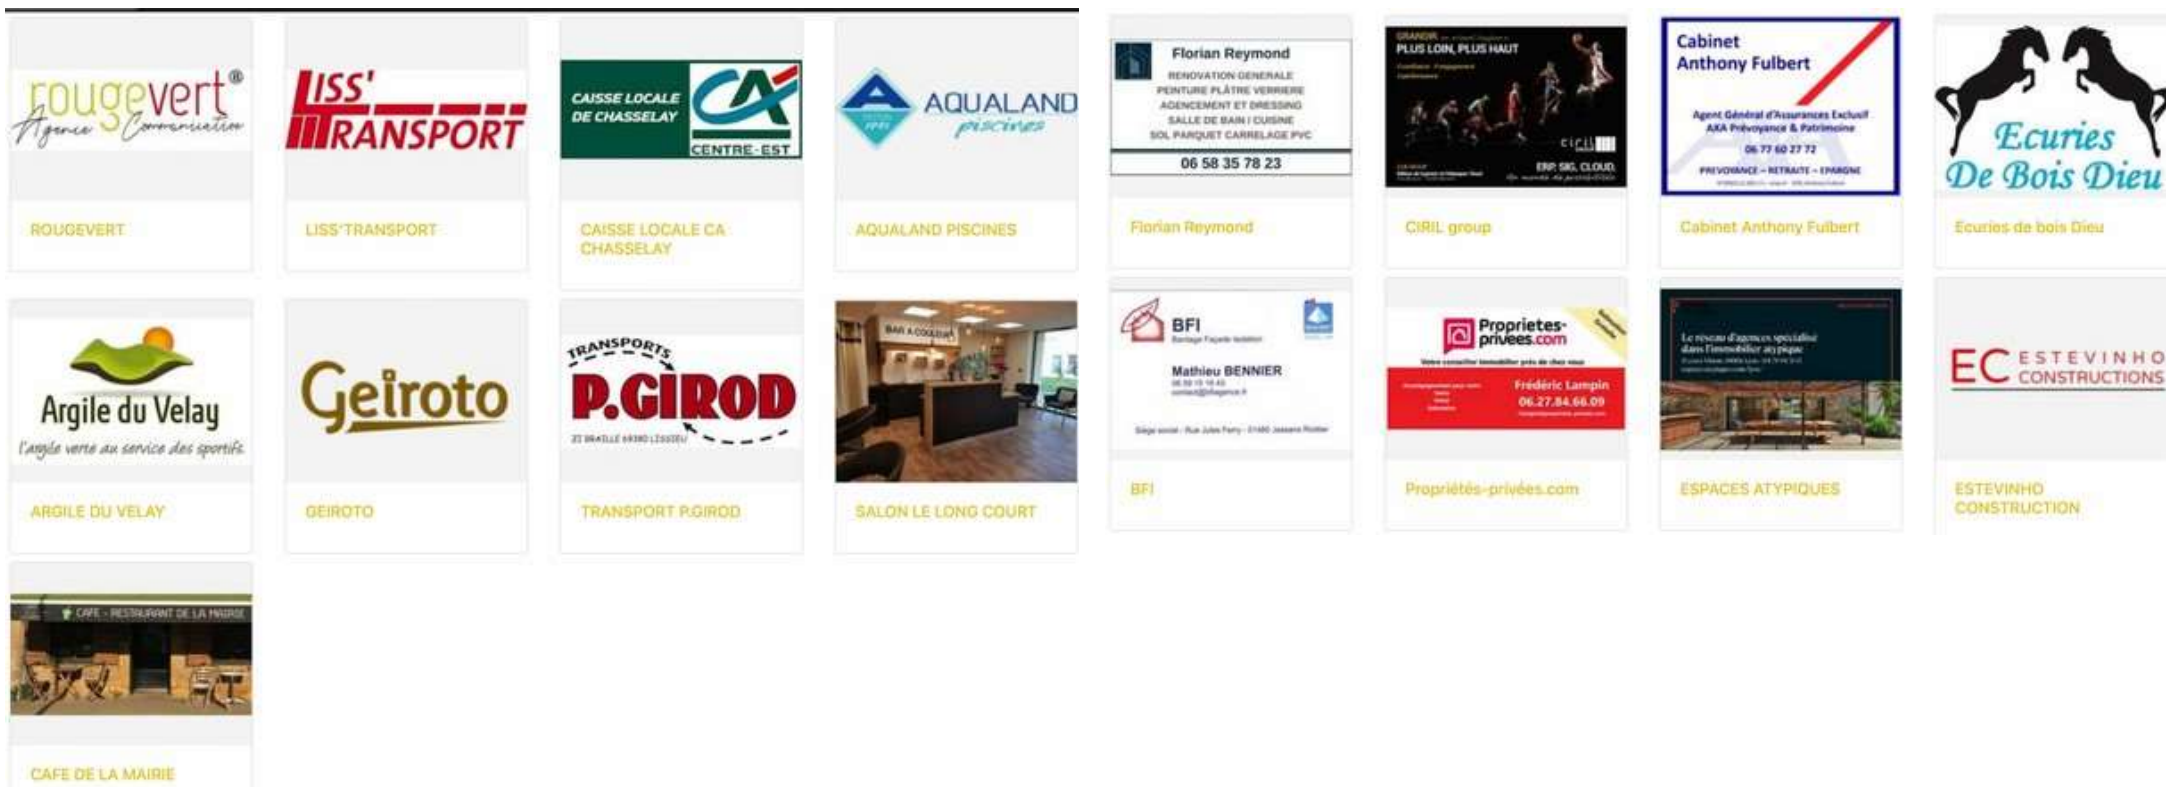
rougevert®
Agence Communication
ROUGEVERT

LISS' TRANSPORT
LISS'TRANSPORT

CAISSE LOCALE DE CHASSELAY
CA
CENTRE-EST
CAISSE LOCALE CA CHASSELAY

AQUALAND piscines
AQUALAND PISCINES

Florian Reymond
RENOVATION GENERALE
PEINTURE PLÂTRE VERRIERE
AGENCEMENT ET DRESSING
SALLE DE BAIN / CUISINE
SOL PARQUET CARRELAGE PVC
06 58 35 78 23
Florian Reymond

PLUS LOIN, PLUS HAUT
ciril
ERP, SIG, CLOUD.
CIRIL group

Cabinet
Anthony Fulbert
Agent Général d'Assurances Exclusif
AXA Prévoyance & Patrimoine
06 77 60 27 72
PREVOYANCE – RETRAITE – EPARGNE
Cabinet Anthony Fulbert

Ecuries
De Bois Dieu
Ecuries de bois Dieu

Argile du Velay
l'argile verte au service des sportifs
ARGILE DU VELAY

Geiroto
GEIROTO

TRANSPORTS
P.GIROD
TRANSPORT P.GIROD

BAR A COULEUR
SALON LE LONG COURT

BFI
Mathieu BENNIER
BFI

Proprietes-privees.com
Frédéric Lampin
06.27.84.66.09
Propriétés-privées.com

Le réseau d'agences spécialisé dans l'immobilier atypique
ESPACES ATYPIQUES

EC ESTEVINHO CONSTRUCTIONS
ESTEVINHO CONSTRUCTION

CAFE - RESTAURANT DE LA MAIRIE
CAFE DE LA MAIRIE